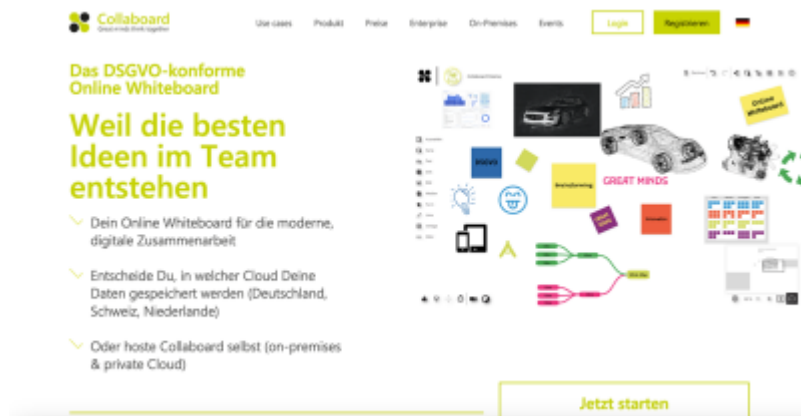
Collaboard
Great minds think together

Use cases Produkt Preise Enterprise On-Premises Events Login Registrieren

Das DSGVO-konforme Online Whiteboard

Weil die besten Ideen im Team entstehen

Dein Online Whiteboard für die moderne, digitale Zusammenarbeit

Entscheide Du, in welcher Cloud Deine Daten gespeichert werden (Deutschland, Schweiz, Niederlande)

Oder hoste Collaboard selbst (on-premises & private Cloud)

DSGVO
Brainstorming
GREAT MINDS
Online Whiteboard

Jetzt starten